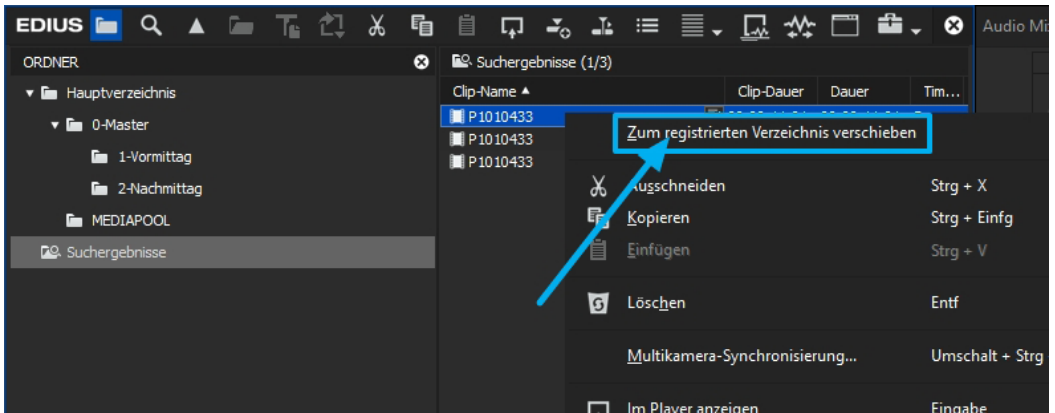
EDIUS

Audio Mi

ORDNER

Hauptverzeichnis

0-Master

1-Vormittag

2-Nachmittag

MEDIAPOOL

Suchergebnisse

Suchergebnisse (1/3)

| Clip-Name ▲ | Clip-Dauer | Dauer | Tim... |
|---|---|---|---|
| P1010433 | | | |
| P1010433 | | | |
| P1010433 | | | |

Zum registrierten Verzeichnis verschieben

Ausschneiden Strg + X

Kopieren Strg + Einfg

Einfügen Strg + V

Löschen Entf

Multikamera-Synchronisierung... Umschalt + Strg

Im Player anzeigen Eingabe